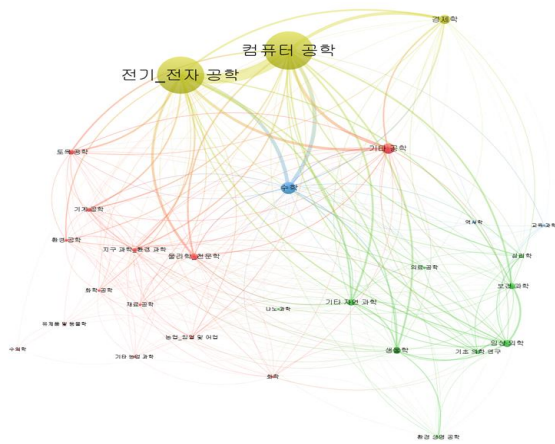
경제학

컴퓨터 공학

전기_전자 공학

기타 공학

토목 공학

수학

기계 공학

역학

교육학

환경 공학

지구 과학_환경 과학

물리학_천문학

의학공학

경영학

화학공학

재료공학

보건 과학

기타 자연 과학

유체물 및 원예학

나노과학

임상 의학

농업_임업 및 어업

수의학

기타 농업 과학

생물학

기초 의학 연구

화학

환경 생명 공학